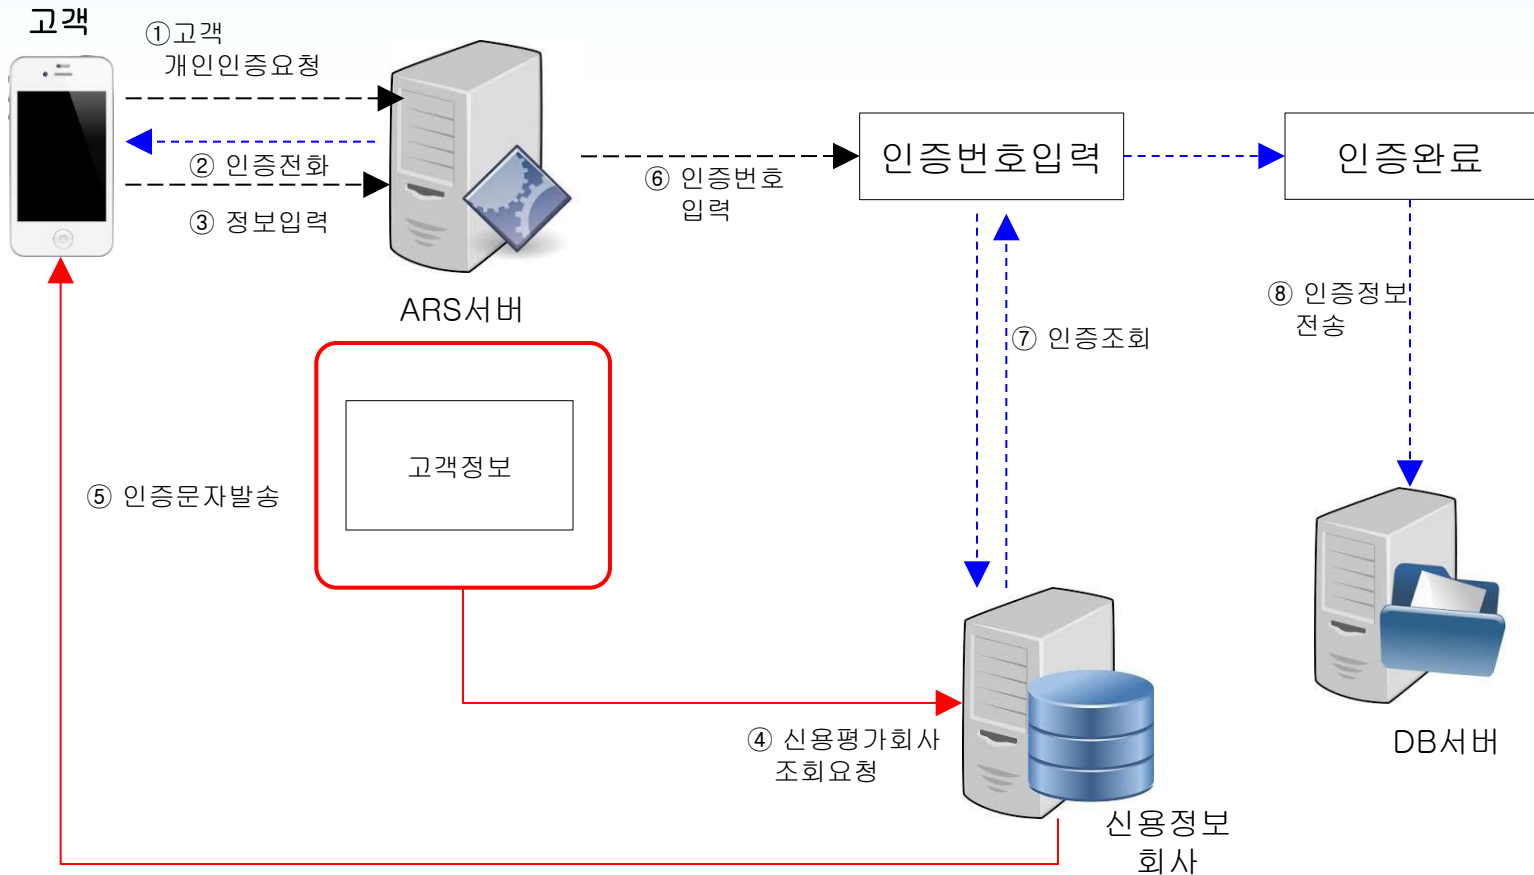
고객

①고객 개인인증요청

② 인증전화

③ 정보입력

ARS서버

⑥ 인증번호 입력

인증번호입력

인증완료

⑦ 인증조회

⑧ 인증정보 전송

고객정보

⑤ 인증문자발송

④ 신용평가회사 조회요청

신용정보 회사

DB서버